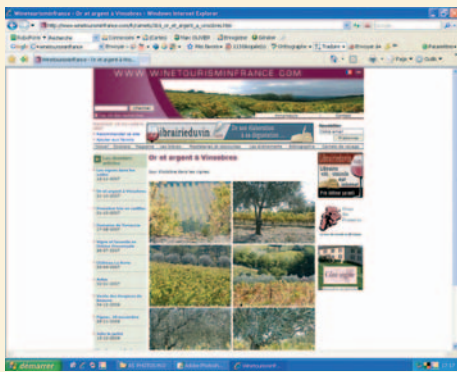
Winetourisminfrance - Or et argent à Vinsobres - Windows Internet Explorer

http://www.winetourisminfrance.com/fr/carnets/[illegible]_or_et_argent_a_vinsobres.htm

Winetourisminfrance - Or et argent à Vin...

WWW.WINETOURISMINFRANCE.COM

librairieduvin

Or et argent à Vinsobres

Les dernières articles

démarrer